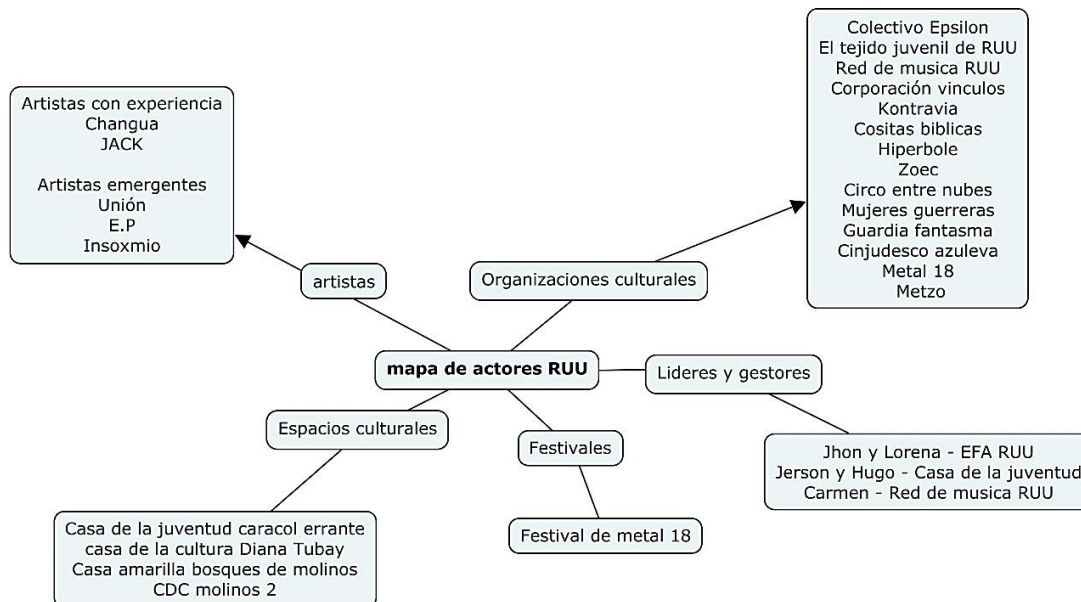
mapa de actores RUU

artistas

Artistas con experiencia
Changua
JACK

Artistas emergentes
Unión
E.P
Insoxmio

Organizaciones culturales

Colectivo Epsilon
El tejido juvenil de RUU
Red de musica RUU
Corporación vinculos
Kontravia
Cositas biblicas
Hiperbole
Zoec
Circo entre nubes
Mujeres guerreras
Guardia fantasma
Cinjudesco azuleva
Metal 18
Metzo

Lideres y gestores

Jhon y Lorena - EFA RUU
Jerson y Hugo - Casa de la juventud
Carmen - Red de musica RUU

Festivales

Festival de metal 18

Espacios culturales

Casa de la juventud caracol errante
casa de la cultura Diana Tubay
Casa amarilla bosques de molinos
CDC molinos 2